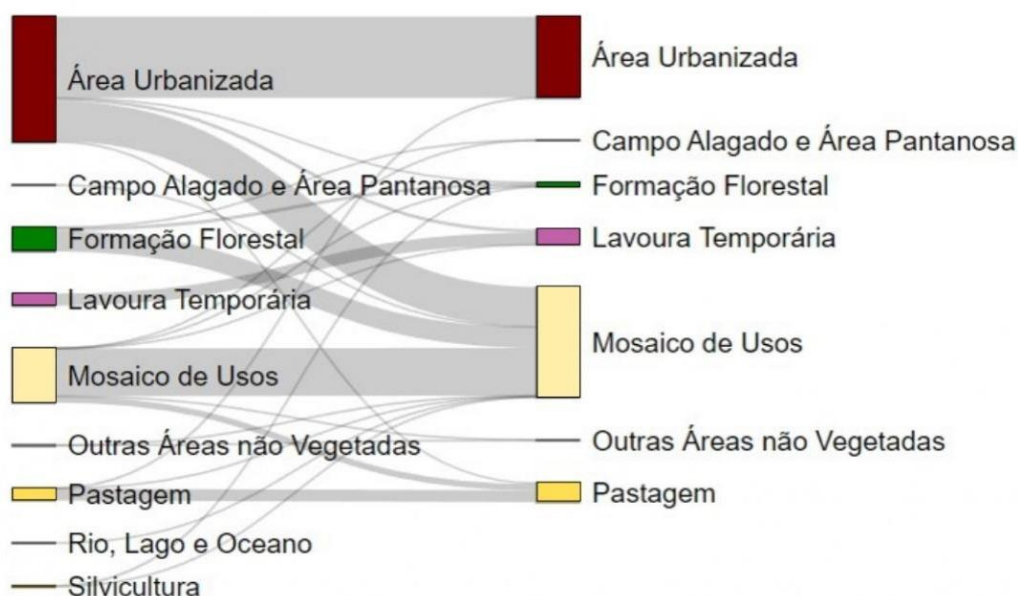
Área Urbanizada
Campo Alagado e Área Pantanosa
Formação Florestal
Lavoura Temporária
Mosaico de Usos
Outras Áreas não Vegetadas
Pastagem
Rio, Lago e Oceano
Silvicultura

Área Urbanizada
Campo Alagado e Área Pantanosa
Formação Florestal
Lavoura Temporária
Mosaico de Usos
Outras Áreas não Vegetadas
Pastagem